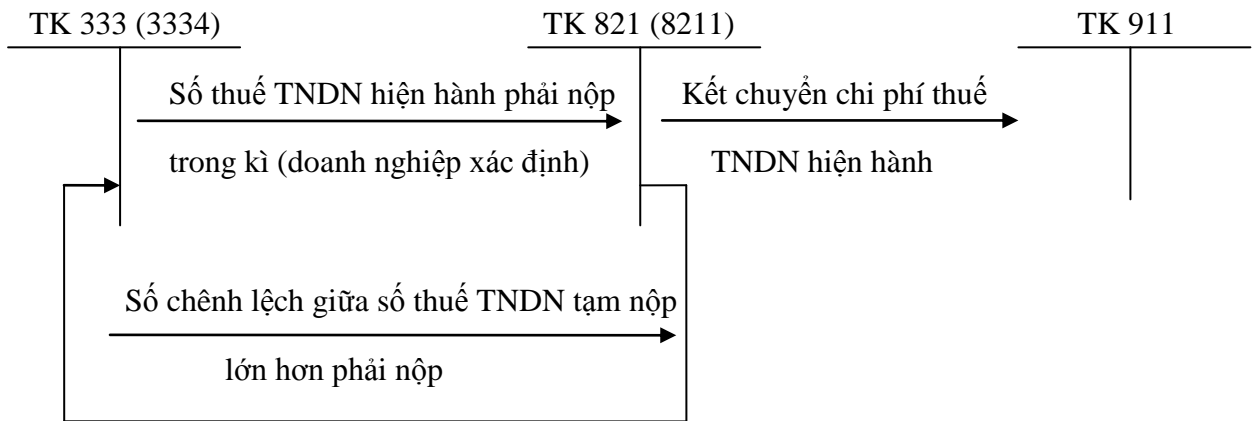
TK 333 (3334)

TK 821 (8211)

TK 911

Số thuế TNDN hiện hành phải nộp trong kì (doanh nghiệp xác định)

Kết chuyển chi phí thuế TNDN hiện hành

Số chênh lệch giữa số thuế TNDN tạm nộp lớn hơn phải nộp